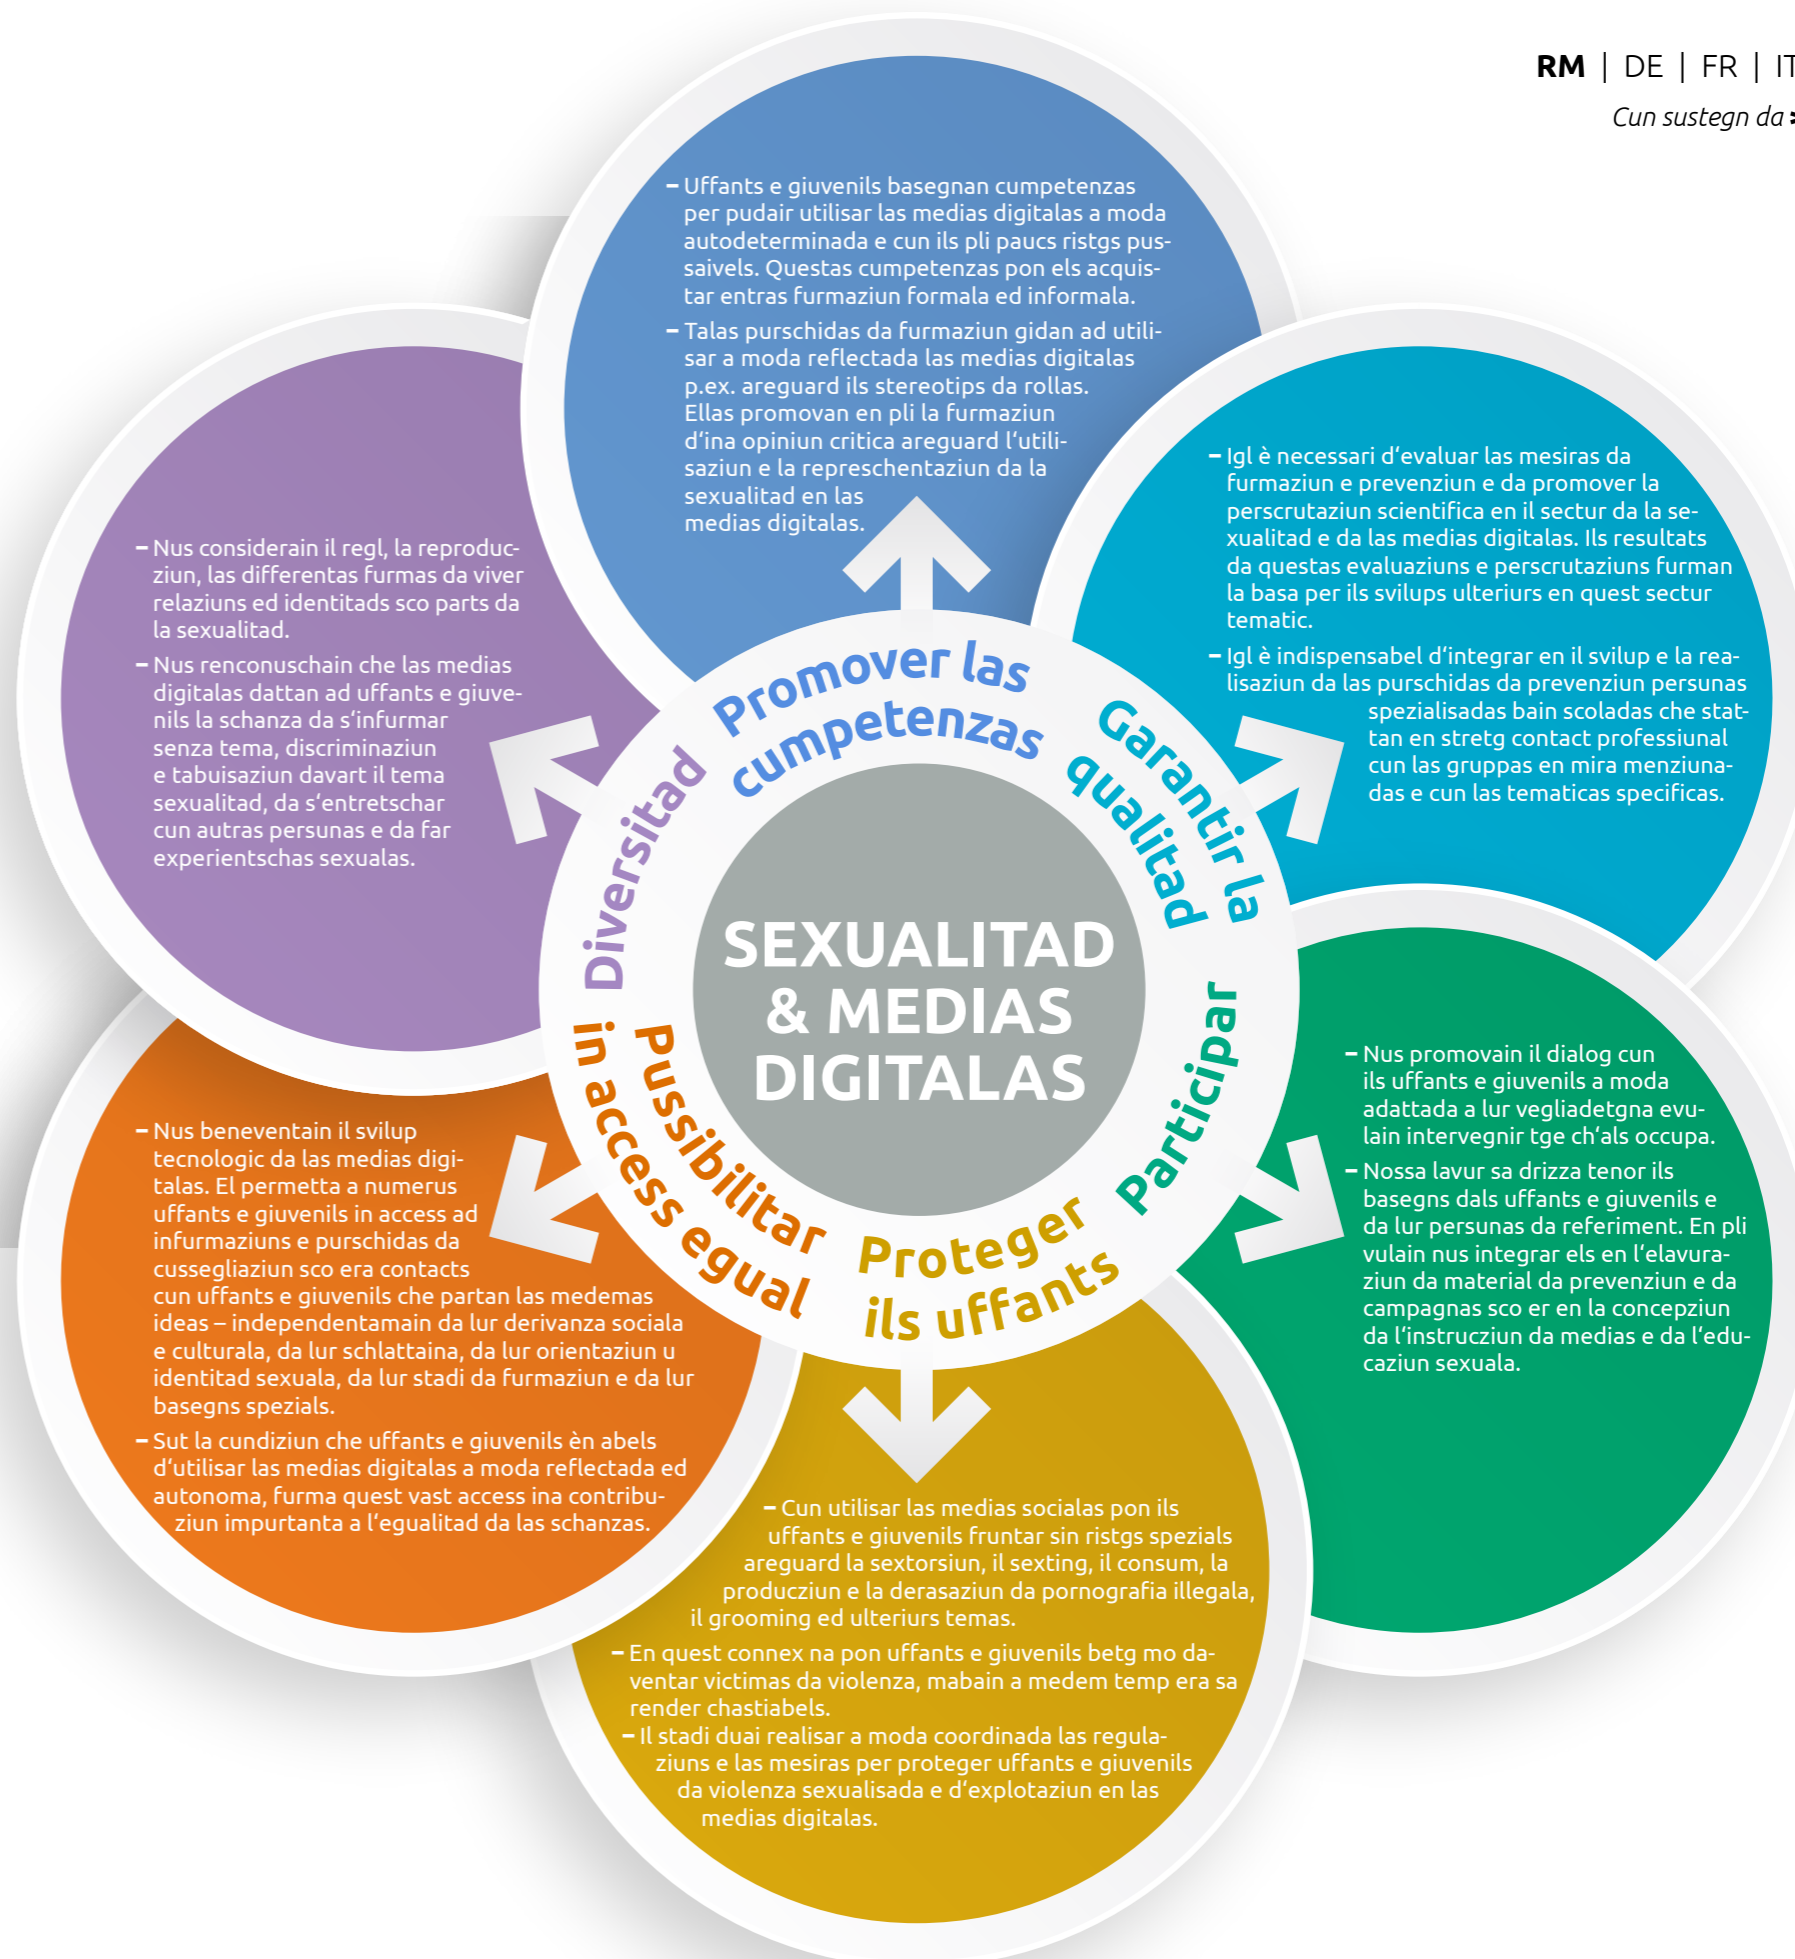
RM | DE | FR | IT

Cun sustegn da:

SEXUALITAD & MEDIAS DIGITALAS

Promover las cumpetenzas

– Uffants e giuvenils basegnan cumpetenzas per pudair utilisar las medias digitalas a moda autodeterminada e cun ils pli paucs ristgs pussaivels. Questas cumpetenzas pon els acquistar entras furmaziun formala ed informala.

– Talas purschidas da furmaziun gidan ad utilisar a moda reflectada las medias digitalas p.ex. areguard ils stereotips da rollas. Ellas promovan en pli la furmaziun d'ina opiniun critica areguard l'utilisaziun e la represchentaziun da la sexualitad en las medias digitalas.

Garantir la qualitad

– Igl è necessari d'evaluar las mesiras da furmaziun e prevenziun e da promover la perscrutaziun scientifica en il sectur da la sexualitad e da las medias digitalas. Ils resultats da questas evaluaziuns e perscrutaziuns furman la basa per ils svilups ulteriurs en quest sectur tematic.

– Igl è indispensabel d'integrar en il svilup e la realisaziun da las purschidas da prevenziun persunas spezialisadas bain scoladas che stattan en stretg contact professiunal cun las gruppas en mira menziunadas e cun las tematicas specificas.

Participar

– Nus promovain il dialog cun ils uffants e giuvenils a moda adattada a lur vegliadetgna evulain intervegnir tge ch'als occupa.

– Nossa lavur sa drizza tenor ils basegns dals uffants e giuvenils e da lur persunas da referiment. En pli vulain nus integrar els en l'elavuraziun da material da prevenziun e da campagnas sco er en la concepziun da l'instrucziun da medias e da l'educaziun sexuala.

Proteger ils uffants

– Cun utilisar las medias socialas pon ils uffants e giuvenils fruntar sin ristgs spezials areguard la sextorsiun, il sexting, il consum, la producziun e la derasaziun da pornografia illegala, il grooming ed ulteriurs temas.

– En quest connex na pon uffants e giuvenils betg mo daventar victimas da violenza, mabain a medem temp era sa render chastiabels.

– Il stadi duai realisar a moda coordinada las regulaziuns e las mesiras per proteger uffants e giuvenils da violenza sexualisada e d'explotaziun en las medias digitalas.

Pussibilitar in access egual

– Nus beneventain il svilup tecnologic da las medias digitalas. El permetta a numerus uffants e giuvenils in access ad infurmaziuns e purschidas da cussegliaziun sco era contacts cun uffants e giuvenils che partan las medemas ideas – independentamain da lur derivanza sociala e culturala, da lur schlattaina, da lur orientaziun u identitad sexuala, da lur stadi da furmaziun e da lur basegns spezials.

– Sut la cundiziun che uffants e giuvenils èn abels d'utilisar las medias digitalas a moda reflectada ed autonoma, furma quest vast access ina contribuziun impurtanta a l'egualitad da las schanzas.

Diversitad

– Nus considerain il regl, la reproducziun, las differentas furmas da viver relaziuns ed identitads sco parts da la sexualitad.

– Nus renconuschain che las medias digitalas dattan ad uffants e giuvenils la schanza da s'infurmar senza tema, discriminaziun e tabuisaziun davart il tema sexualitad, da s'entretschar cun autras persunas e da far experientschas sexualas.